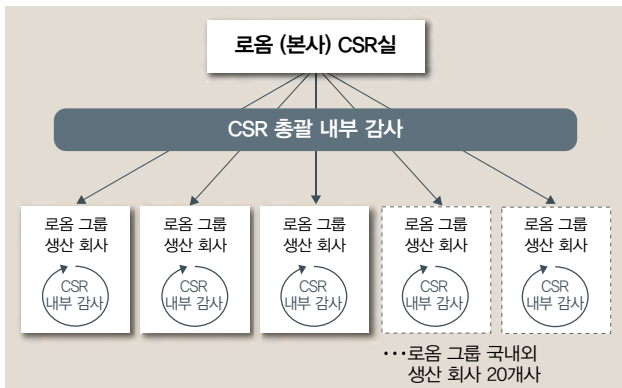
로옴 (본사) CSR실

CSR 총괄 내부 감사

로옴 그룹 생산 회사

CSR 내부 감사

로옴 그룹 생산 회사

CSR 내부 감사

로옴 그룹 생산 회사

CSR 내부 감사

로옴 그룹 생산 회사

CSR 내부 감사

로옴 그룹 생산 회사

CSR 내부 감사

···로옴 그룹 국내외 생산 회사 20개사